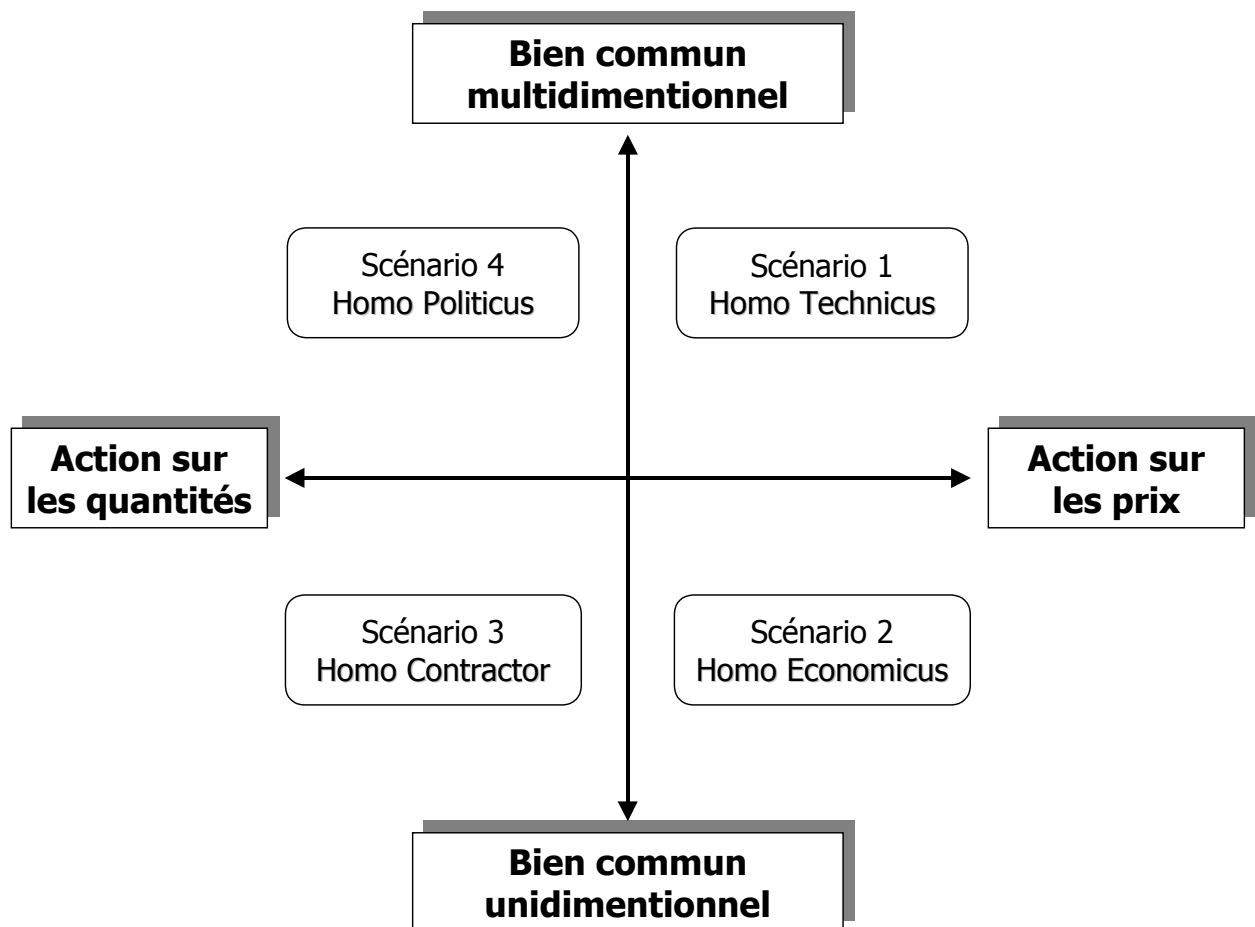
Bien commun multidimentionnel

Scénario 4
Homo Politicus

Scénario 1
Homo Technicus

Action sur les quantités

Action sur les prix

Scénario 3
Homo Contractor

Scénario 2
Homo Economicus

Bien commun unidimentionnel